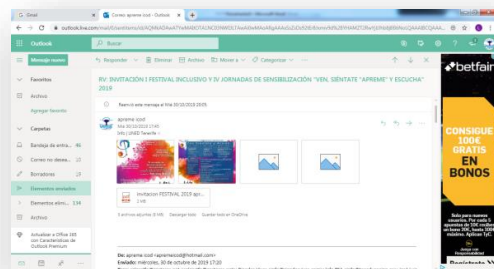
Gmail
Correo: apreme ccol - Outlook
outlook.live.com/mail/0/sentitems/id/AQMkADAwATYwMAItNTAzNC0wMS...

Outlook
Buscar

Mensaje nuevo
Favoritos
Archivo
Agregar favorito
Carpetas
Bandeja de entra... 46
Correo no desea...
Borradores
Elementos enviados
Elementos elimi... 134
Archivo
Actualizar a Office 365 con Características de Outlook Premium

Responder
Eliminar
Archivo
No deseado
Mover a
Categorizar

RV: INVITACIÓN I FESTIVAL INCLUSIVO Y IV JORNADAS DE SENSIBILIZACIÓN "VEN, SIENTATE "APREME" Y ESCUCHA" 2019

Reenvió este mensaje el Mié 30/10/2019 20:05

apreme ccol
Mié 30/10/2019 17:45
Vds: UNED Tenerife

Invitacion FESTIVAL 2019 apr...
1 MB

5 archivos adjuntos (5 MB)   Descargar todo   Guardar todo en OneDrive

De: apreme ccol <apremeccol@hotmail.com>
Enviado: miércoles, 30 de octubre de 2019 17:20

betfair
CONSIGUE 100€ GRATIS EN BONOS